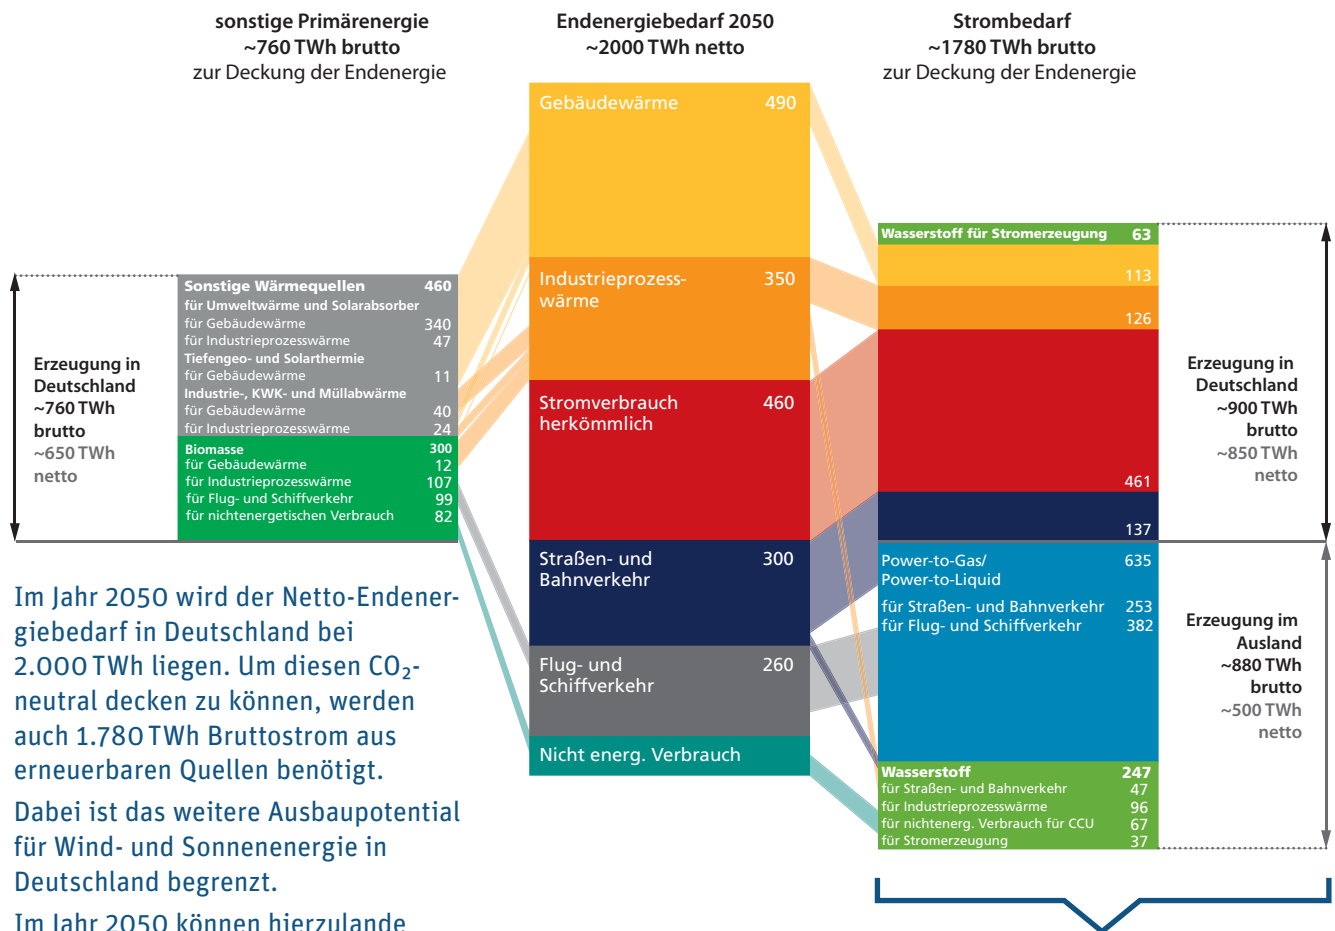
sonstige Primärenergie
~760 TWh brutto
zur Deckung der Endenergie

Endenergiebedarf 2050
~2000 TWh netto

Strombedarf
~1780 TWh brutto
zur Deckung der Endenergie

Erzeugung in Deutschland
~760 TWh brutto
~650 TWh netto

| Sonstige Wärmequellen | 460 |
|---|---|
| für Umweltwärme und Solarabsorber | |
| für Gebäudewärme | 340 |
| für Industrieprozesswärme | 47 |
| Tiefengeo- und Solarthermie | |
| für Gebäudewärme | 11 |
| Industrie-, KWK- und Müllabwärme | |
| für Gebäudewärme | 40 |
| für Industrieprozesswärme | 24 |
| Biomasse | 300 |
| für Gebäudewärme | 12 |
| für Industrieprozesswärme | 107 |
| für Flug- und Schiffverkehr | 99 |
| für nichtenergetischen Verbrauch | 82 |

Gebäudewärme 490
Industrieprozesswärme 350
Stromverbrauch herkömmlich 460
Straßen- und Bahnverkehr 300
Flug- und Schiffverkehr 260
Nicht energ. Verbrauch

Wasserstoff für Stromerzeugung 63
113
126
461
137

Power-to-Gas/ Power-to-Liquid 635
für Straßen- und Bahnverkehr 253
für Flug- und Schiffverkehr 382

Wasserstoff 247
für Straßen- und Bahnverkehr 47
für Industrieprozesswärme 96
für nichtenerg. Verbrauch für CCU 67
für Stromerzeugung 37

Erzeugung in Deutschland
~900 TWh brutto
~850 TWh netto

Erzeugung im Ausland
~880 TWh brutto
~500 TWh netto

Im Jahr 2050 wird der Netto-Endenergiebedarf in Deutschland bei 2.000 TWh liegen. Um diesen $CO_2$-neutral decken zu können, werden auch 1.780 TWh Bruttostrom aus erneuerbaren Quellen benötigt.

Dabei ist das weitere Ausbaupotential für Wind- und Sonnenenergie in Deutschland begrenzt.

Im Jahr 2050 können hierzulande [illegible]